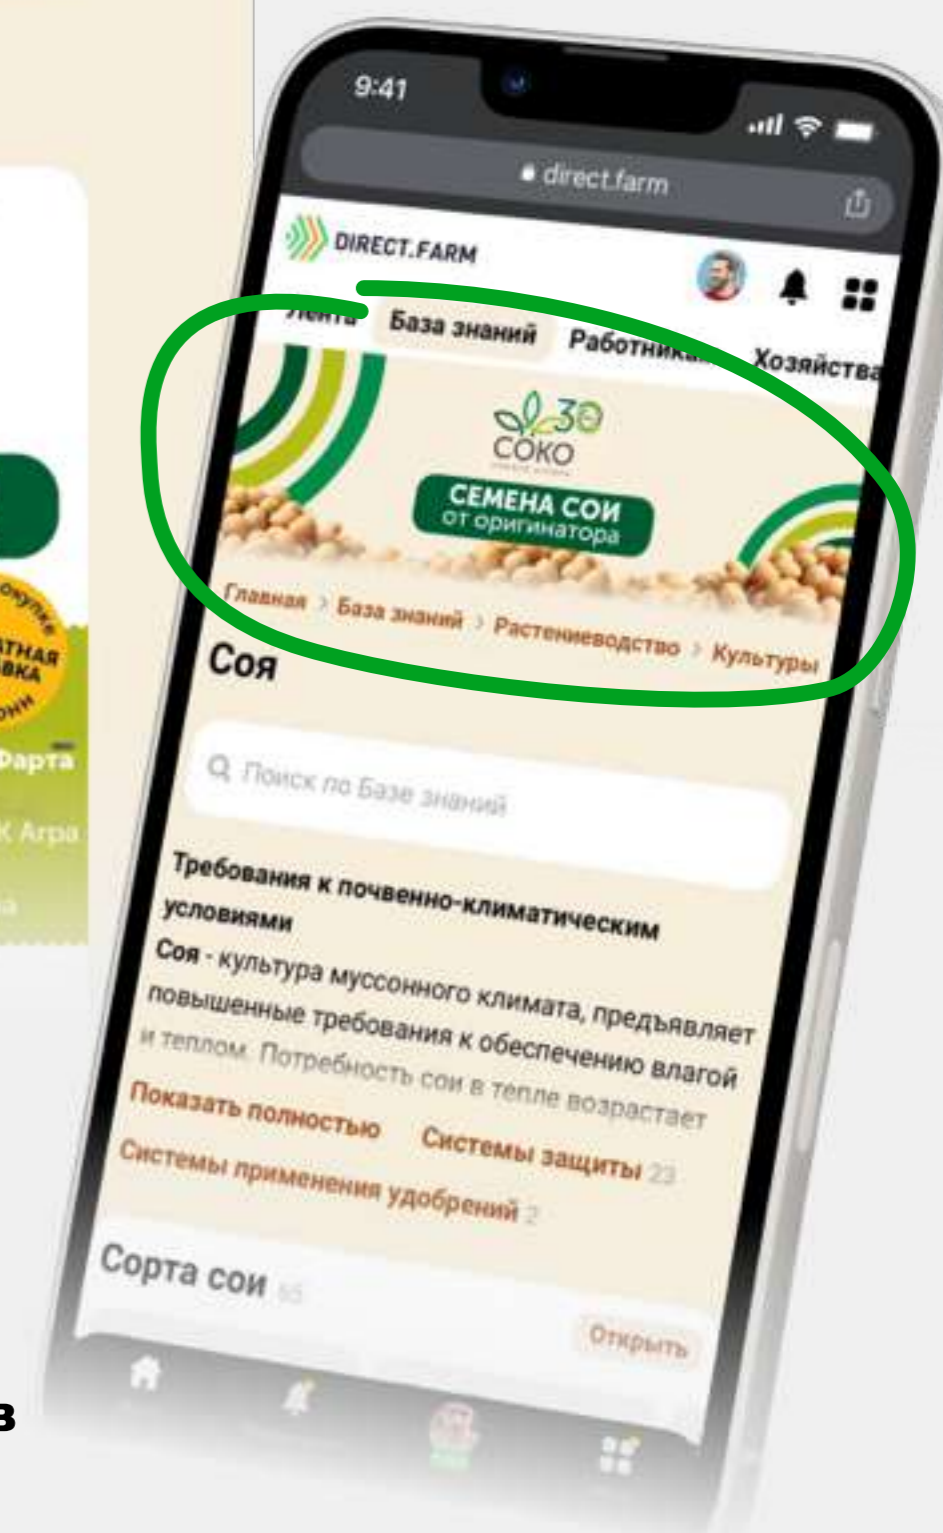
окупке
АТНАЯ
ВКА
Фарта
К Агра

в

9:41

direct.farm

DIRECT.FARM

Ленты База знаний Работники Хозяйства

30
СОКО

СЕМЕНА СОИ
от оригинатора

Главная › База знаний › Растениеводство › Культуры

Соя

Поиск по Базе знаний

Требования к почвенно-климатическим условиями

Соя - культура муссонного климата, предъявляет повышенные требования к обеспечению влагой и теплом. Потребность сои в тепле возрастает

Показать полностью Системы защиты 23

Системы применения удобрений 2

Сорта сои 55

Открыть